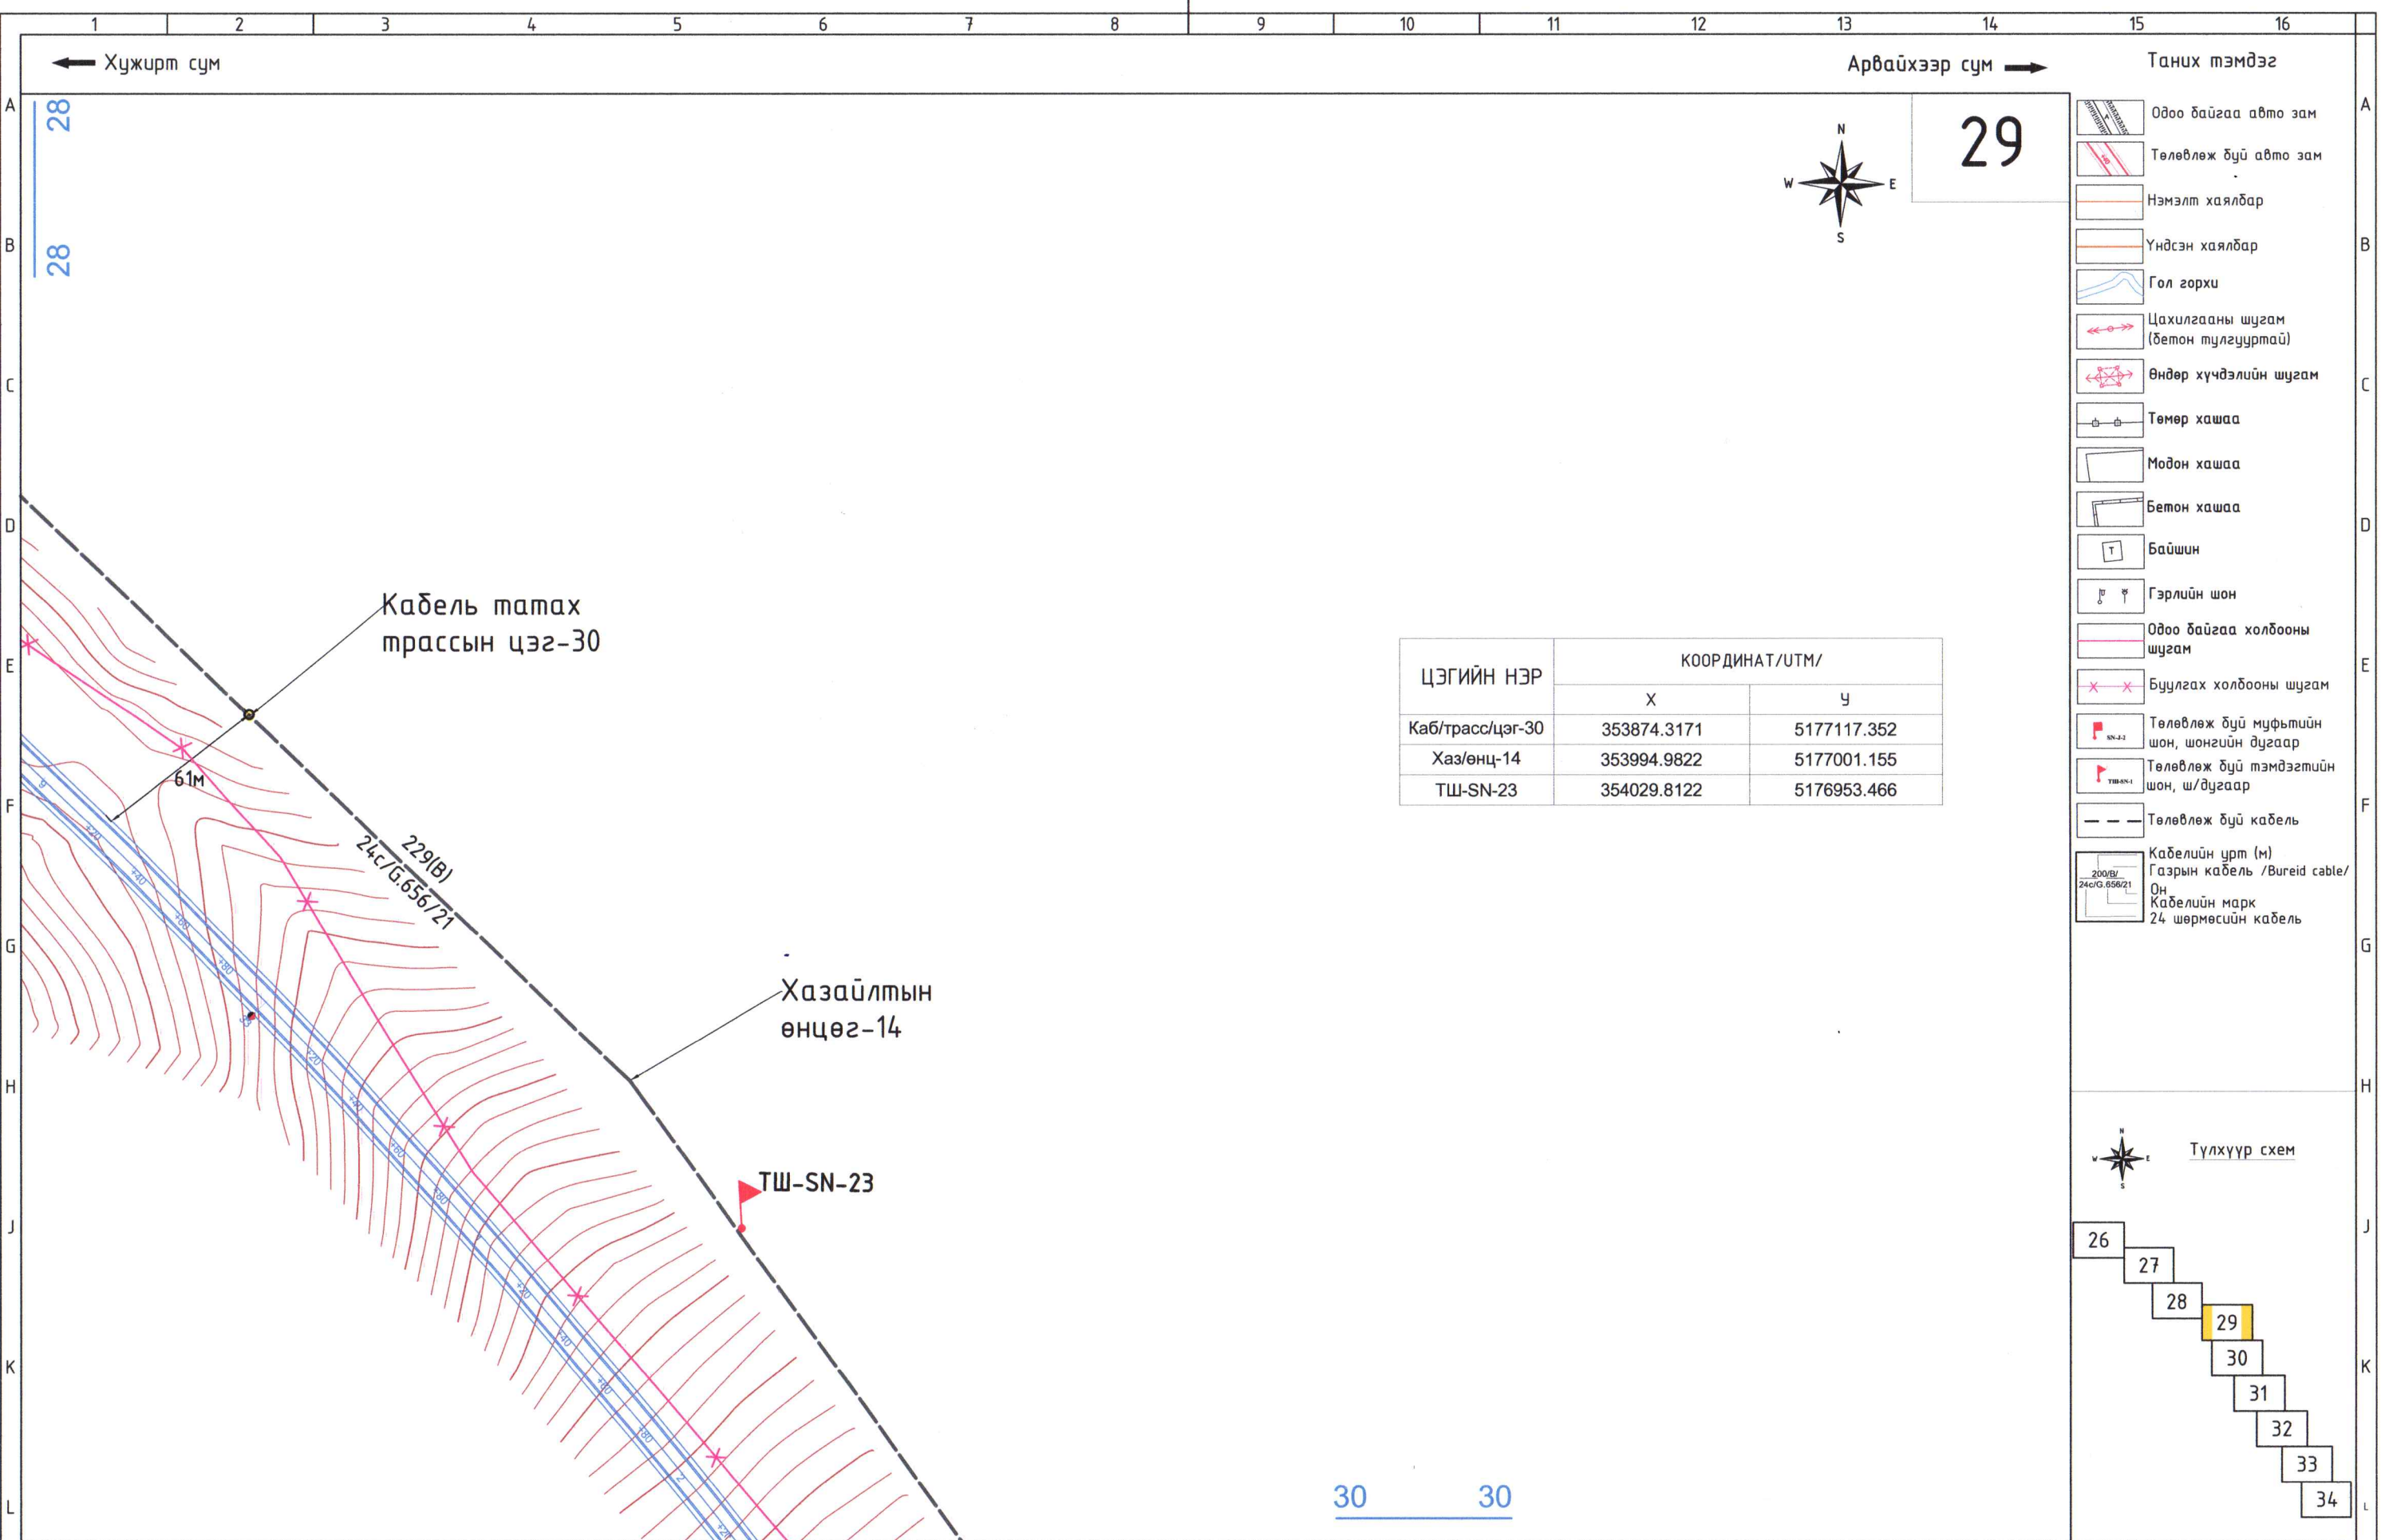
1 2 3 4 5 6 7 8 9 10 11 12 13 14 15 16

Хужирт сум

Арвайхээр сум

Таних тэмдэг

A B C D E F G H J K L

28

28

N W E S

29

Одоо байгаа авто зам
Төлөвлөж буй авто зам
Нэмэлт хаялбар
Үндсэн хаялбар
Гол горхи
Цахилгааны шугам (бетон тулгууртай)
Өндөр хүчдэлийн шугам
Төмөр хашаа
Модон хашаа
Бетон хашаа
Байшин
Гэрлийн шон
Одоо байгаа холбооны шугам
Буулгах холбооны шугам
Төлөвлөж буй муфьтийн шон, шонгийн дугаар
Төлөвлөж буй тэмдэгтийн шон, ш/дугаар
Төлөвлөж буй кабель
200/B/ 24c/G.656/21
Кабелийн урт (м)
Газрын кабель /Bureid cable/
Он
Кабелийн марк
24 шөрмөсийн кабель

Кабель татах трассын цэг-30

61м

229(B)
24c/G.656/21

Хазайлтын өнцөг-14

ТШ-SN-23

| ЦЭГИЙН НЭР | КООРДИНАТ/UTM/ | |
|---|---|---|
| | X | У |
| Каб/трасс/цэг-30 | 353874.3171 | 5177117.352 |
| Хаз/өнц-14 | 353994.9822 | 5177001.155 |
| ТШ-SN-23 | 354029.8122 | 5176953.466 |

Түлхүүр схем

26 27 28 29 30 31 32 33 34

30 30